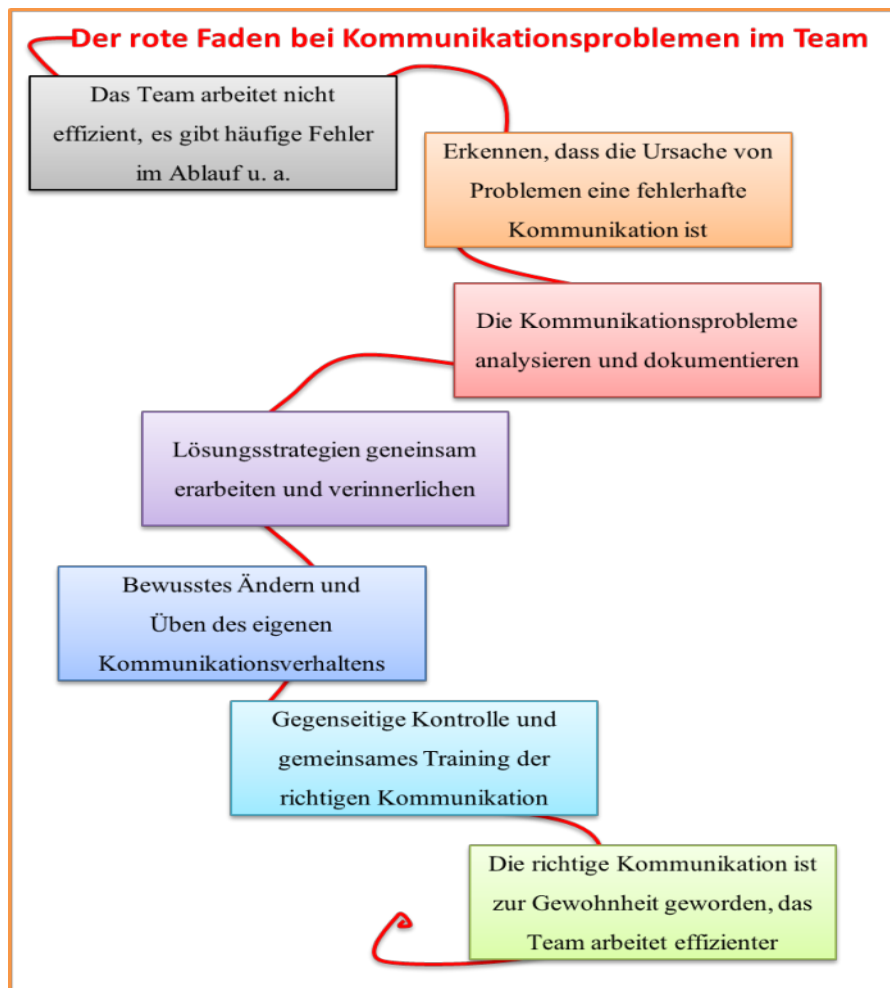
Der rote Faden bei Kommunikationsproblemen im Team

Das Team arbeitet nicht effizient, es gibt häufige Fehler im Ablauf u. a.

Erkennen, dass die Ursache von Problemen eine fehlerhafte Kommunikation ist

Die Kommunikationsprobleme analysieren und dokumentieren

Lösungsstrategien geneinsam erarbeiten und verinnerlichen

Bewusstes Ändern und Üben des eigenen Kommunikationsverhaltens

Gegenseitige Kontrolle und gemeinsames Training der richtigen Kommunikation

Die richtige Kommunikation ist zur Gewohnheit geworden, das Team arbeitet effizienter